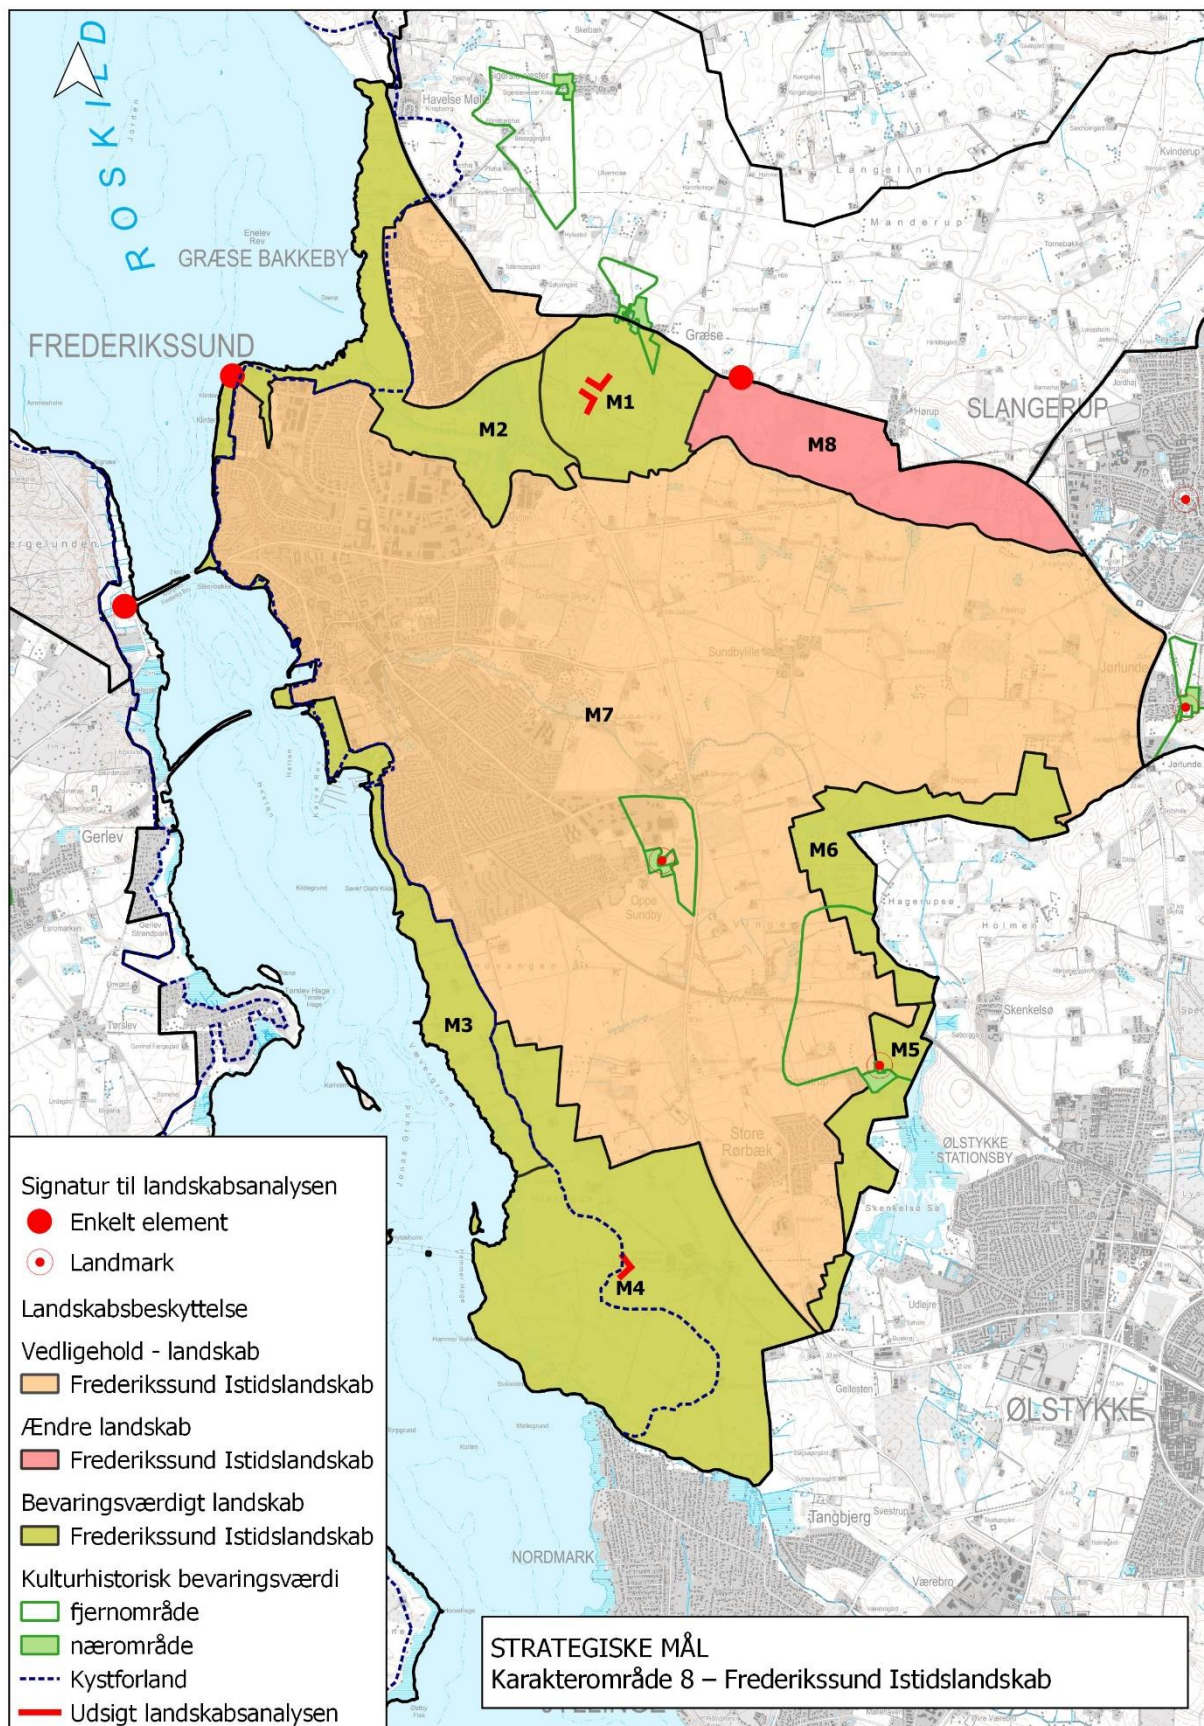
ROSKILDE FJORD

GRÆSE BAKKEBY

FREDERIKSSUND

Græse

SLANGERUP

M1

M2

M8

M7

M6

M5

M3

M4

Gerlev

Oppe Sundby

Sundbylille

Store Rørbæk

Skenkelsø

ØLSTYKKE STATIONSBY

ØLSTYKKE

Tangbjerg

NORDMARK

Signatur til landskabsanalysen

Enkelt element

Landmark

Landskabsbeskyttelse

Vedligehold - landskab

Frederikssund Istidslandskab

Ændre landskab

Frederikssund Istidslandskab

Bevaringsværdigt landskab

Frederikssund Istidslandskab

Kulturhistorisk bevaringsværdi

fjernområde

nærområde

Kystforland

Udsigt landskabsanalysen

STRATEGISKE MÅL
Karakterområde 8 – Frederikssund Istidslandskab